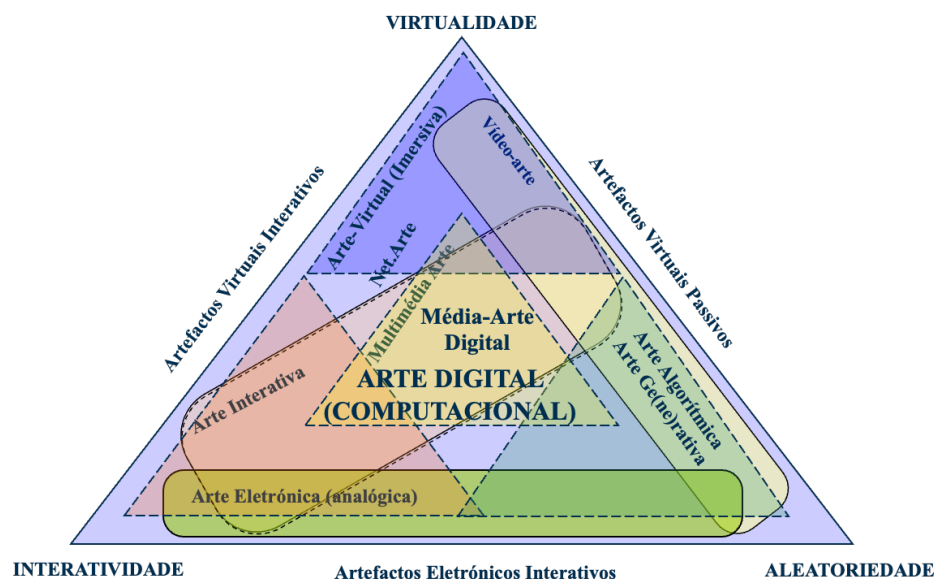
VIRTUALIDADE

Artefactos Virtuais Interativos

Artefactos Virtuais Passivos

Vídeo-arte

Arte Virtual (Imersiva)

Net.Arte

Multimédia Arte

Média-Arte Digital

ARTE DIGITAL (COMPUTACIONAL)

Arte Interativa

Arte Algorítmica

Arte Ge(ne)rativa

Arte Eletrónica (analógica)

INTERATIVIDADE

Artefactos Eletrónicos Interativos

ALEATORIEDADE